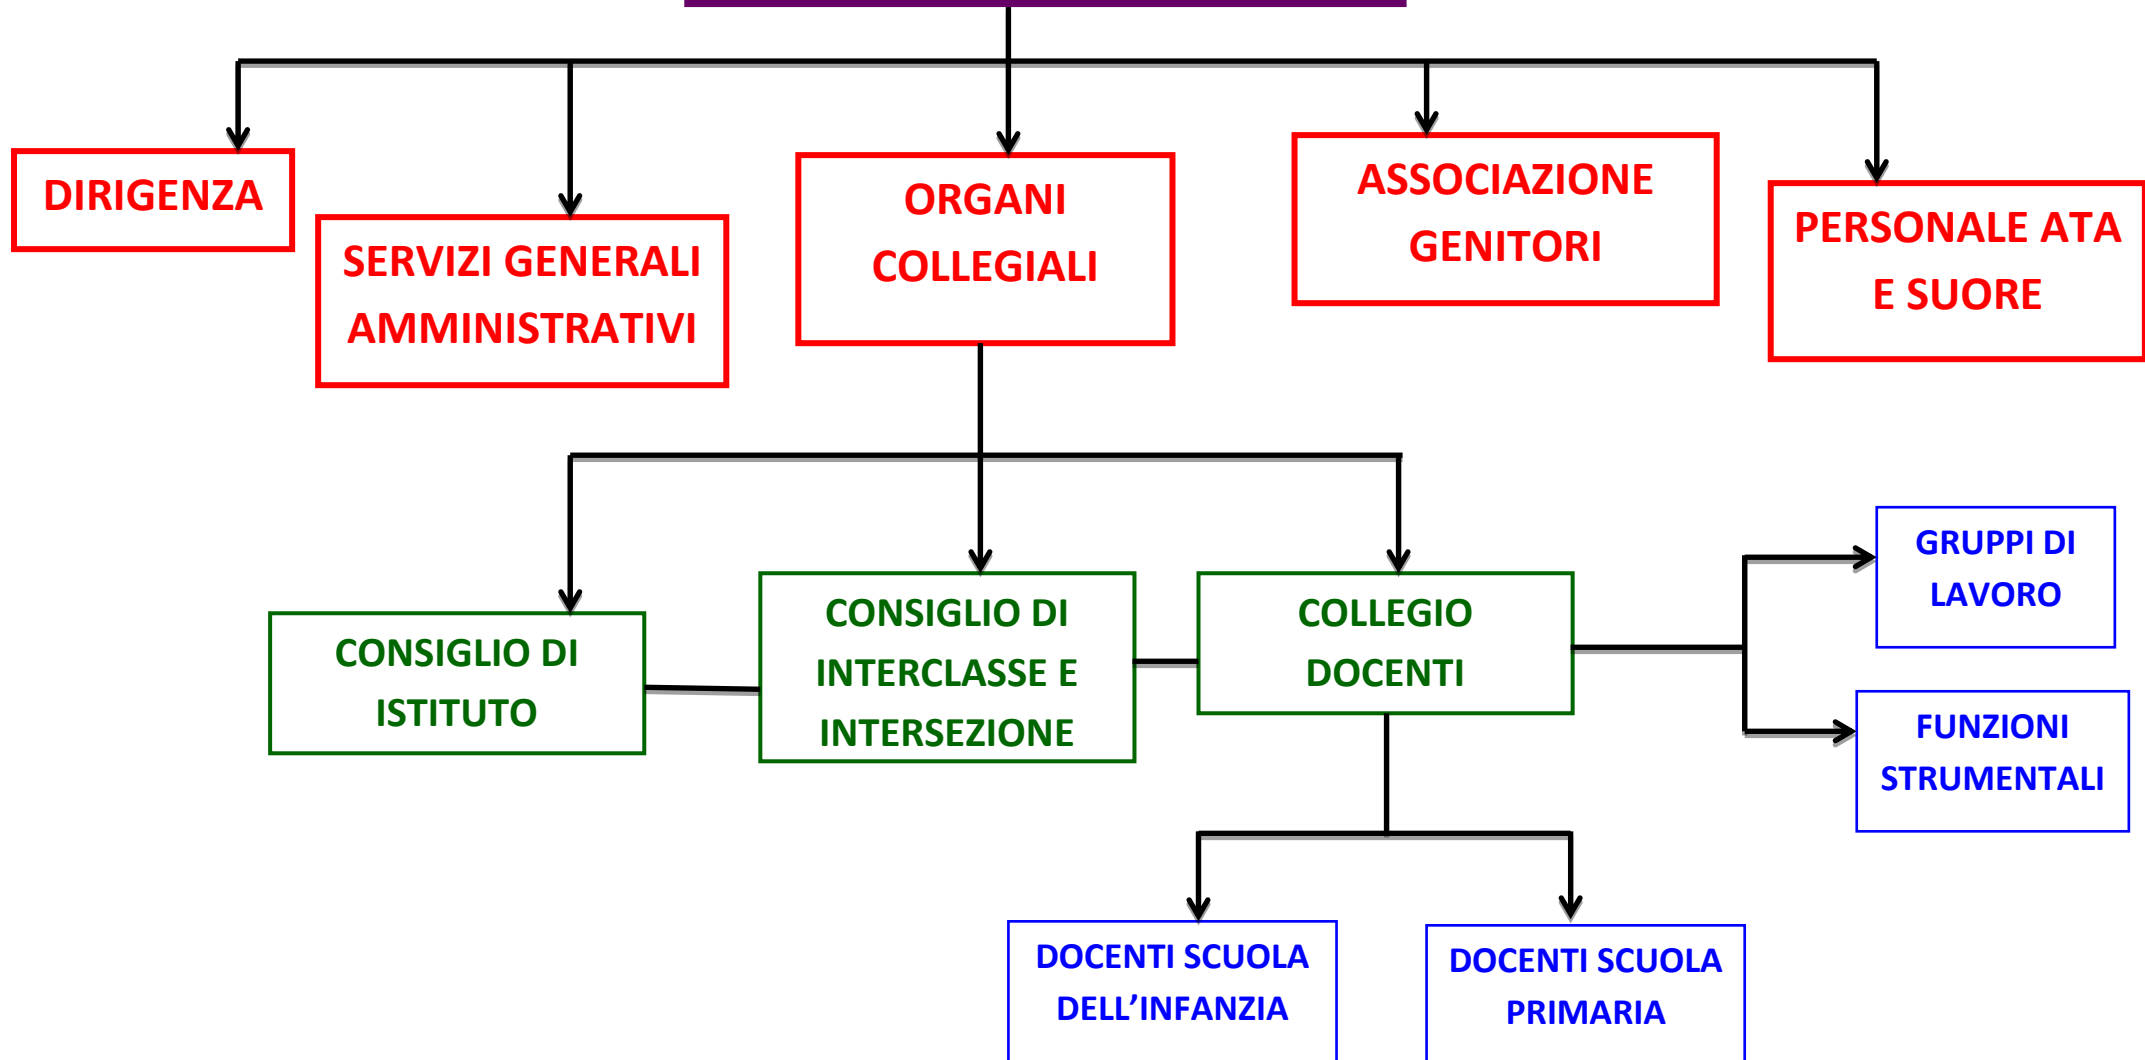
DIRIGENZA

SERVIZI GENERALI AMMINISTRATIVI

ORGANI COLLEGIALI

ASSOCIAZIONE GENITORI

PERSONALE ATA E SUORE

CONSIGLIO DI ISTITUTO

CONSIGLIO DI INTERCLASSE E INTERSEZIONE

COLLEGIO DOCENTI

GRUPPI DI LAVORO

FUNZIONI STRUMENTALI

DOCENTI SCUOLA DELL'INFANZIA

DOCENTI SCUOLA PRIMARIA